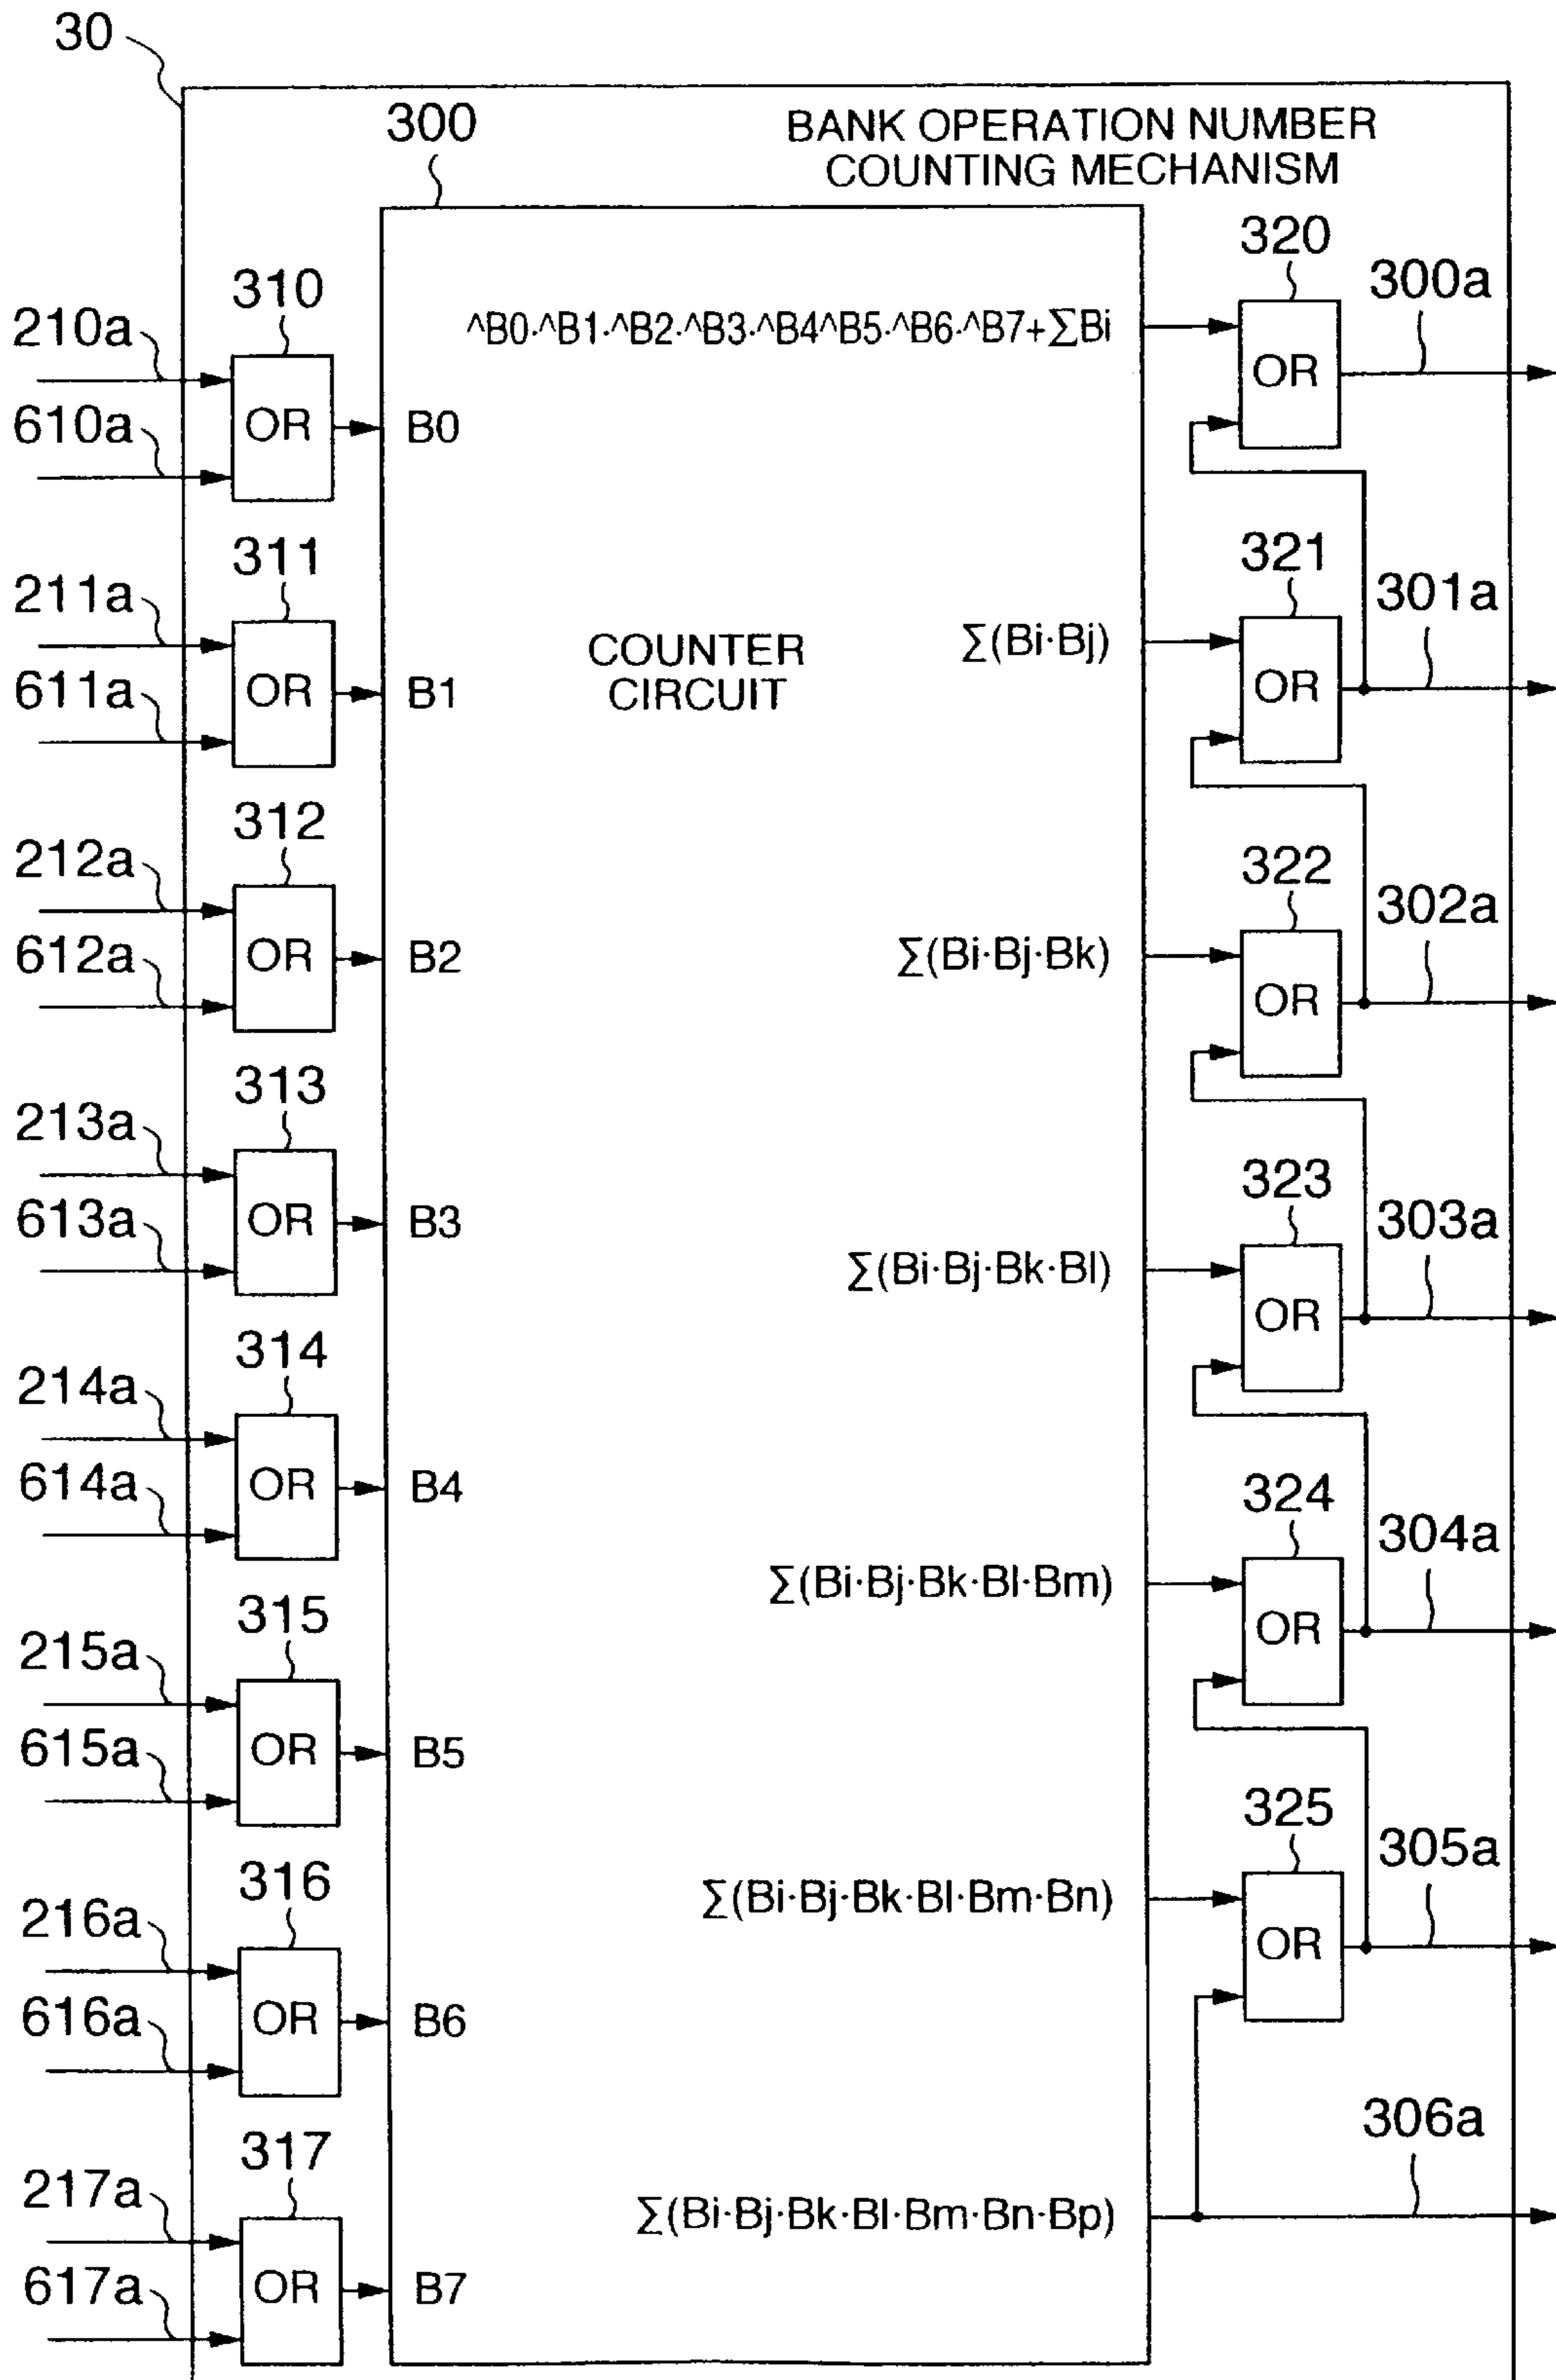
30

300

BANK OPERATION NUMBER COUNTING MECHANISM

320

300a

310

210a

610a

OR

B0

^B0·^B1·^B2·^B3·^B4^B5·^B6·^B7+$\sum$Bi

OR

311

321

301a

211a

611a

OR

B1

COUNTER CIRCUIT

$\sum$(Bi·Bj)

OR

312

322

302a

212a

612a

OR

B2

$\sum$(Bi·Bj·Bk)

OR

313

323

303a

213a

613a

OR

B3

$\sum$(Bi·Bj·Bk·Bl)

OR

314

324

304a

214a

614a

OR

B4

$\sum$(Bi·Bj·Bk·Bl·Bm)

OR

315

325

305a

215a

615a

OR

B5

$\sum$(Bi·Bj·Bk·Bl·Bm·Bn)

OR

316

216a

616a

OR

B6

306a

317

217a

617a

OR

B7

$\sum$(Bi·Bj·Bk·Bl·Bm·Bn·Bp)